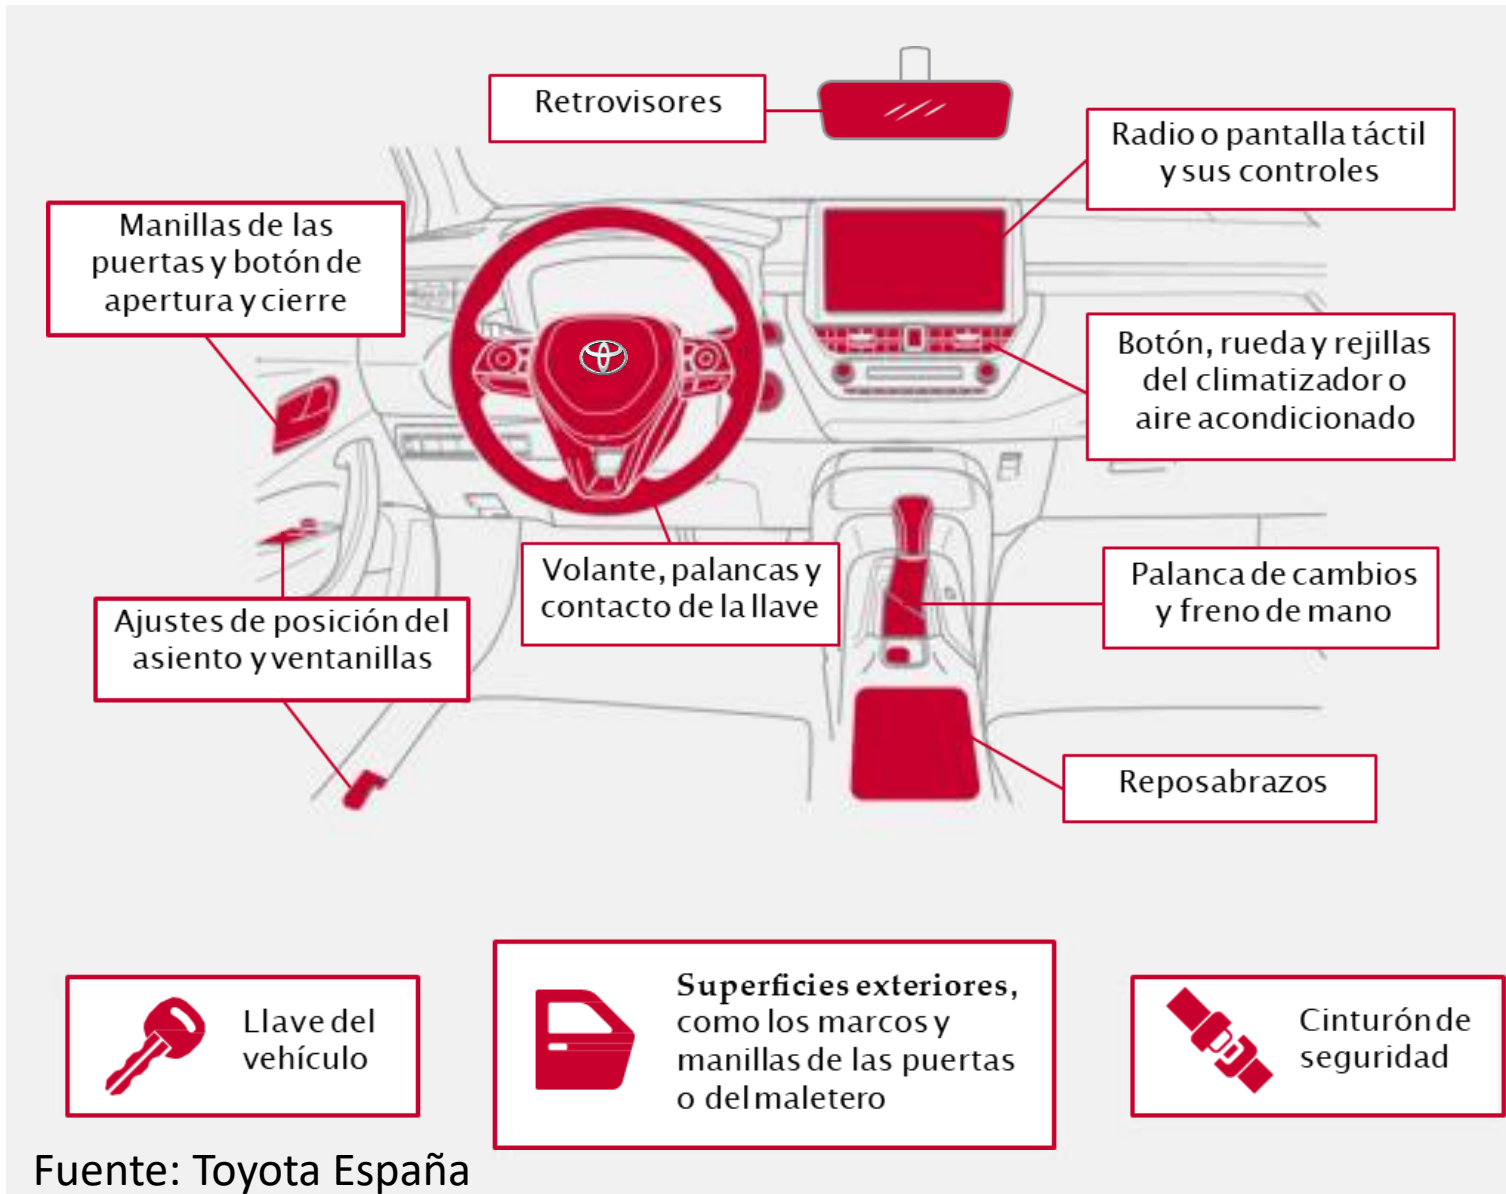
Retrovisores

Radio o pantalla táctil y sus controles

Manillas de las puertas y botón de apertura y cierre

Botón, rueda y rejillas del climatizador o aire acondicionado

Volante, palancas y contacto de la llave

Palanca de cambios y freno de mano

Ajustes de posición del asiento y ventanillas

Reposabrazos

Llave del vehículo

Superficies exteriores, como los marcos y manillas de las puertas o del maletero

Cinturón de seguridad

Fuente: Toyota España